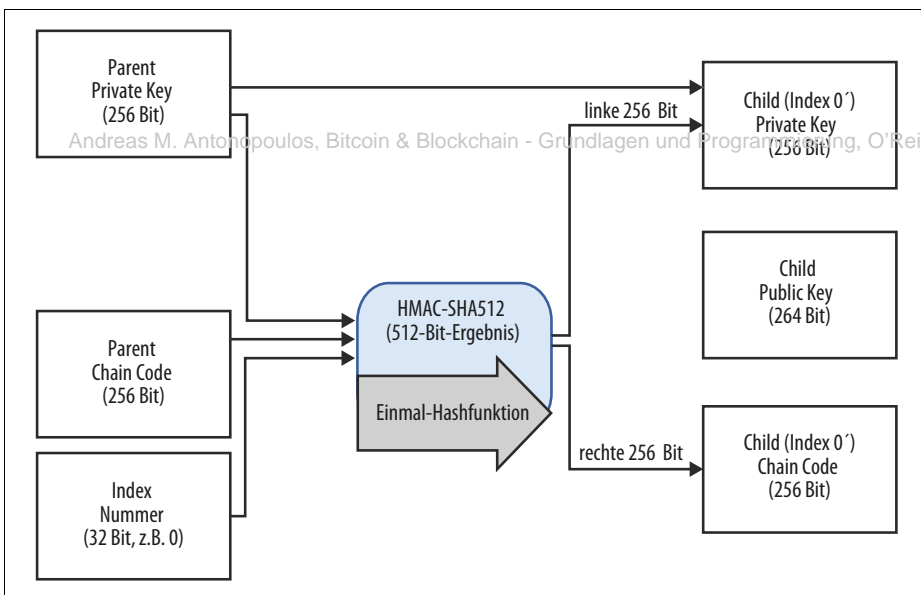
Parent
Private Key
(256 Bit)

linke 256 Bit

Child (Index 0´)
Private Key
(256 Bit)

Andreas M. Antonopoulos, Bitcoin & Blockchain - Grundlagen und Programmierung, O'Rei

Child
Public Key
(264 Bit)

HMAC-SHA512
(512-Bit-Ergebnis)

Parent
Chain Code
(256 Bit)

Einmal-Hashfunktion

rechte 256 Bit

Child (Index 0´)
Chain Code
(256 Bit)

Index
Nummer
(32 Bit, z.B. 0)